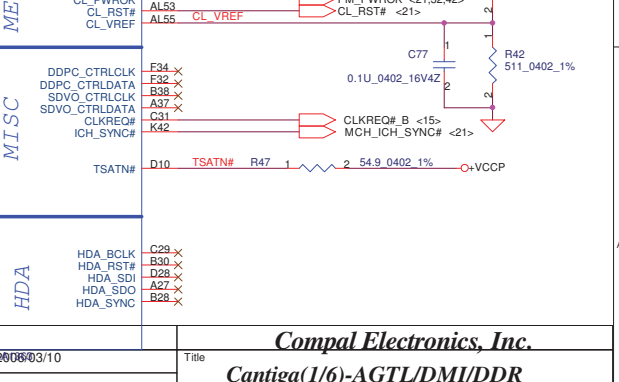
ME
CL_PWROK
CL_RST#
CL_VREF
AL53
AL55
CL_VREF
PM_PWROK <21,32,42>
CL_RST# <21>
2
1
C77
0.1U_0402_16V4Z
2
1
R42
511_0402_1%
2

MISC
DDPC_CTRLCLK
DDPC_CTRLDATA
SDVO_CTRLCLK
SDVO_CTRLDATA
CLKREQ#
ICH_SYNC#
F34
F32
B38
A37
C31
K42
CLKREQ#_B <15>
MCH_ICH_SYNC# <21>

TSATN#
D10
TSATN#
R47
1
2
54.9_0402_1%
+VCCP

HDA
HDA_BCLK
HDA_RST#
HDA_SDI
HDA_SDO
HDA_SYNC
C29
B30
D28
A27
B28

Compal Electronics, Inc.
2006/03/10
Title
Cantiga(1/6)-AGTL/DMI/DDR